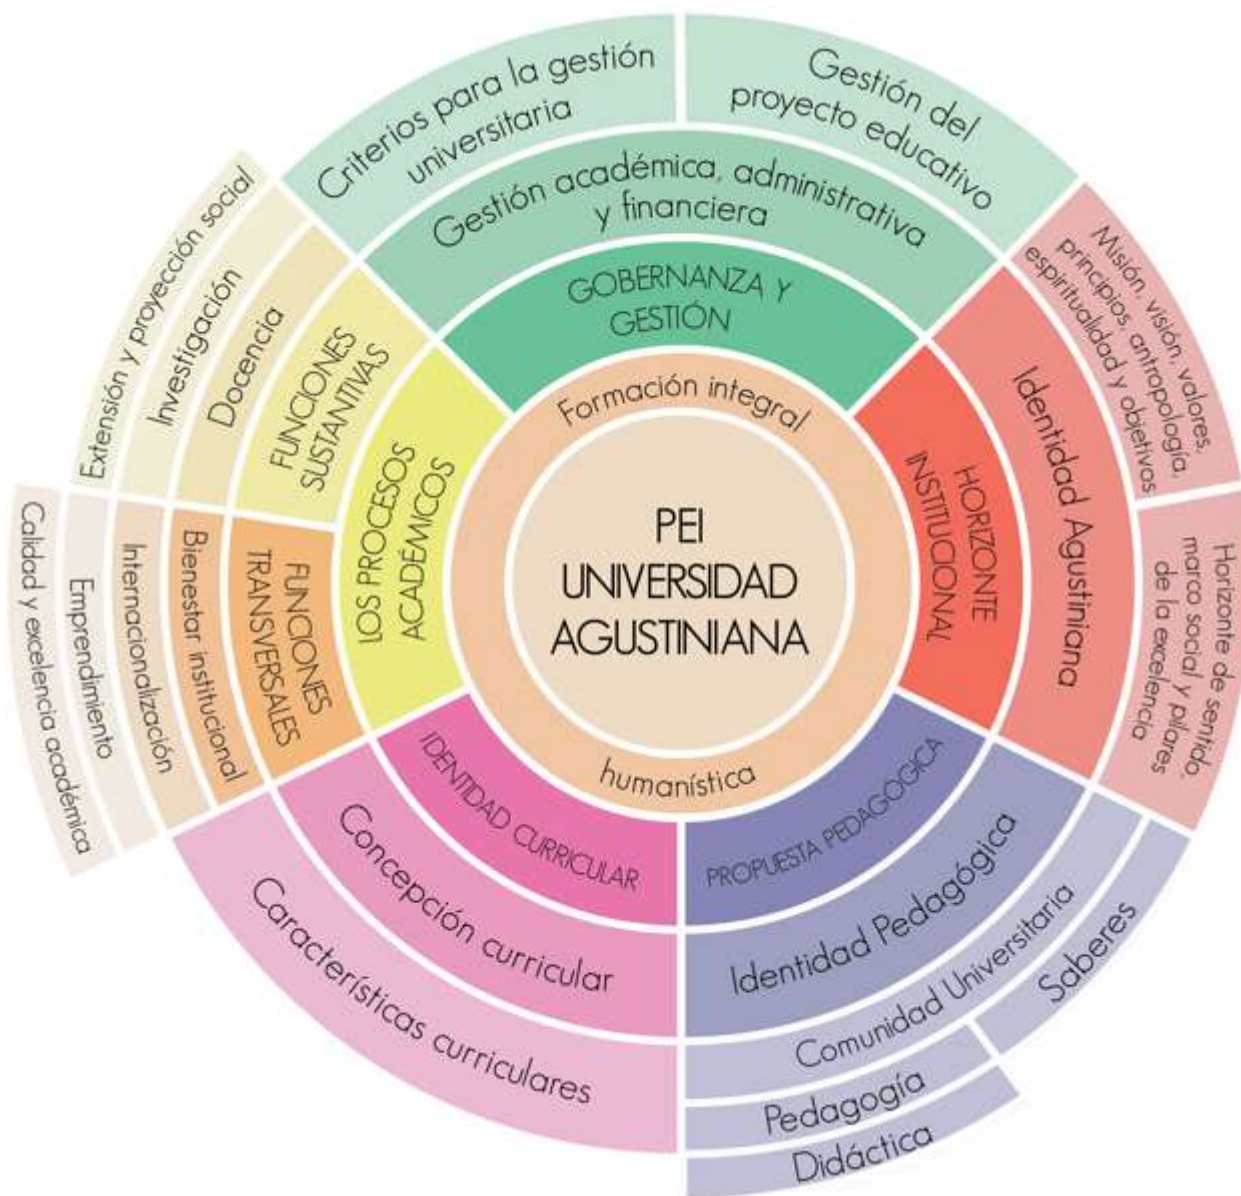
PEI UNIVERSIDAD AGUSTINIANA

Formación integral

humanística

GOBERNANZA Y GESTIÓN

Gestión académica, administrativa y financiera

Criterios para la gestión universitaria

Gestión del proyecto educativo

HORIZONTE INSTITUCIONAL

Identidad Agustiniana

Misión, visión, valores, principios, antropología, espiritualidad y objetivos

Horizonte de sentido, marco social y pilares de la excelencia

PROPUESTA PEDAGÓGICA

Identidad Pedagógica

Comunidad Universitaria

Saberes

Pedagogía

Didáctica

IDENTIDAD CURRICULAR

Concepción curricular

Características curriculares

LOS PROCESOS ACADÉMICOS

FUNCIONES SUSTANTIVAS

Docencia

Investigación

Extensión y proyección social

FUNCIONES TRANSVERSALES

Bienestar institucional

Internacionalización

Emprendimiento

Calidad y excelencia académica